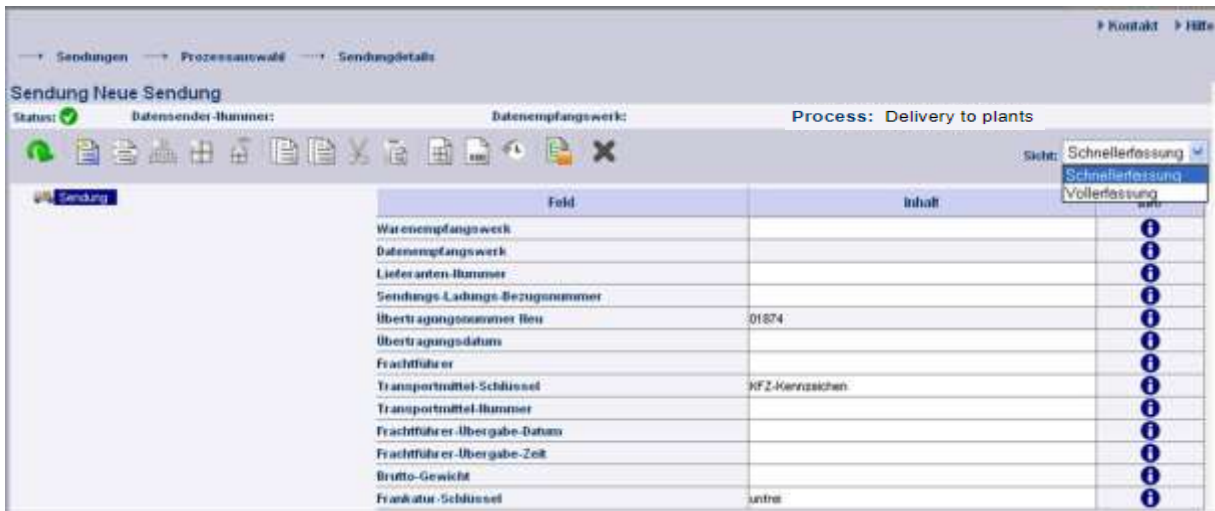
▸ Kontakt ▸ Hilfe

→ Sendungen → Prozessauswahl → Sendungdetails

Sendung Neue Sendung

Status: Datensender-Nummer: Datenempfangswerk: Process: Delivery to plants

Sicht: Schnellerfassung
Schnellerfassung
Vollerfassung

Sendung

| Feld | Inhalt | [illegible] |
|---|---|---|
| Warenempfangswerk | | |
| Datenempfangswerk | | |
| Lieferanten-Nummer | | |
| Sendungs-Ladungs-Bezugsnummer | | |
| Übertragungsnummer Neu | 01874 | |
| Übertragungsdatum | | |
| Frachtführer | | |
| Transportmittel-Schlüssel | KFZ-Kennzeichen | |
| Transportmittel-Nummer | | |
| Frachtführer-Übergabe-Datum | | |
| Frachtführer-Übergabe-Zeit | | |
| Brutto-Gewicht | | |
| Frankatur-Schlüssel | unfrei | |